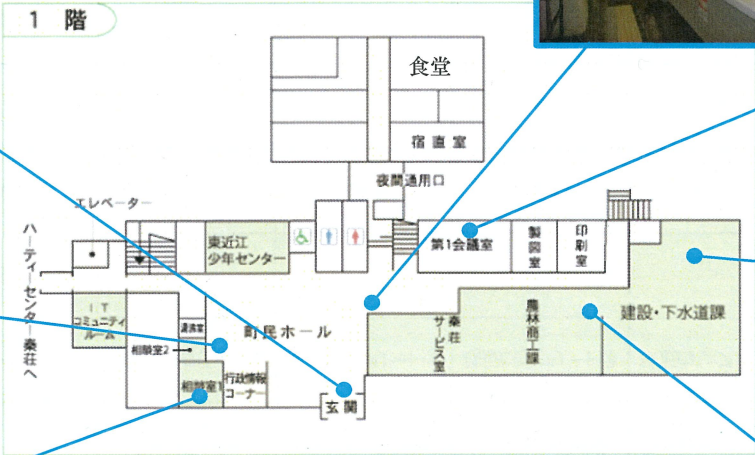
1 階

食堂

宿直室

夜間通用口

エレベーター

ハーティーセンター秦荘へ

東近江少年センター

第1会議室

製図室

印刷室

建設・下水道課

IT コミュニティルーム

湯沸室

相談室2

町民ホール

秦荘サービス室

農林商工課

相談室1

行政情報コーナー

玄関